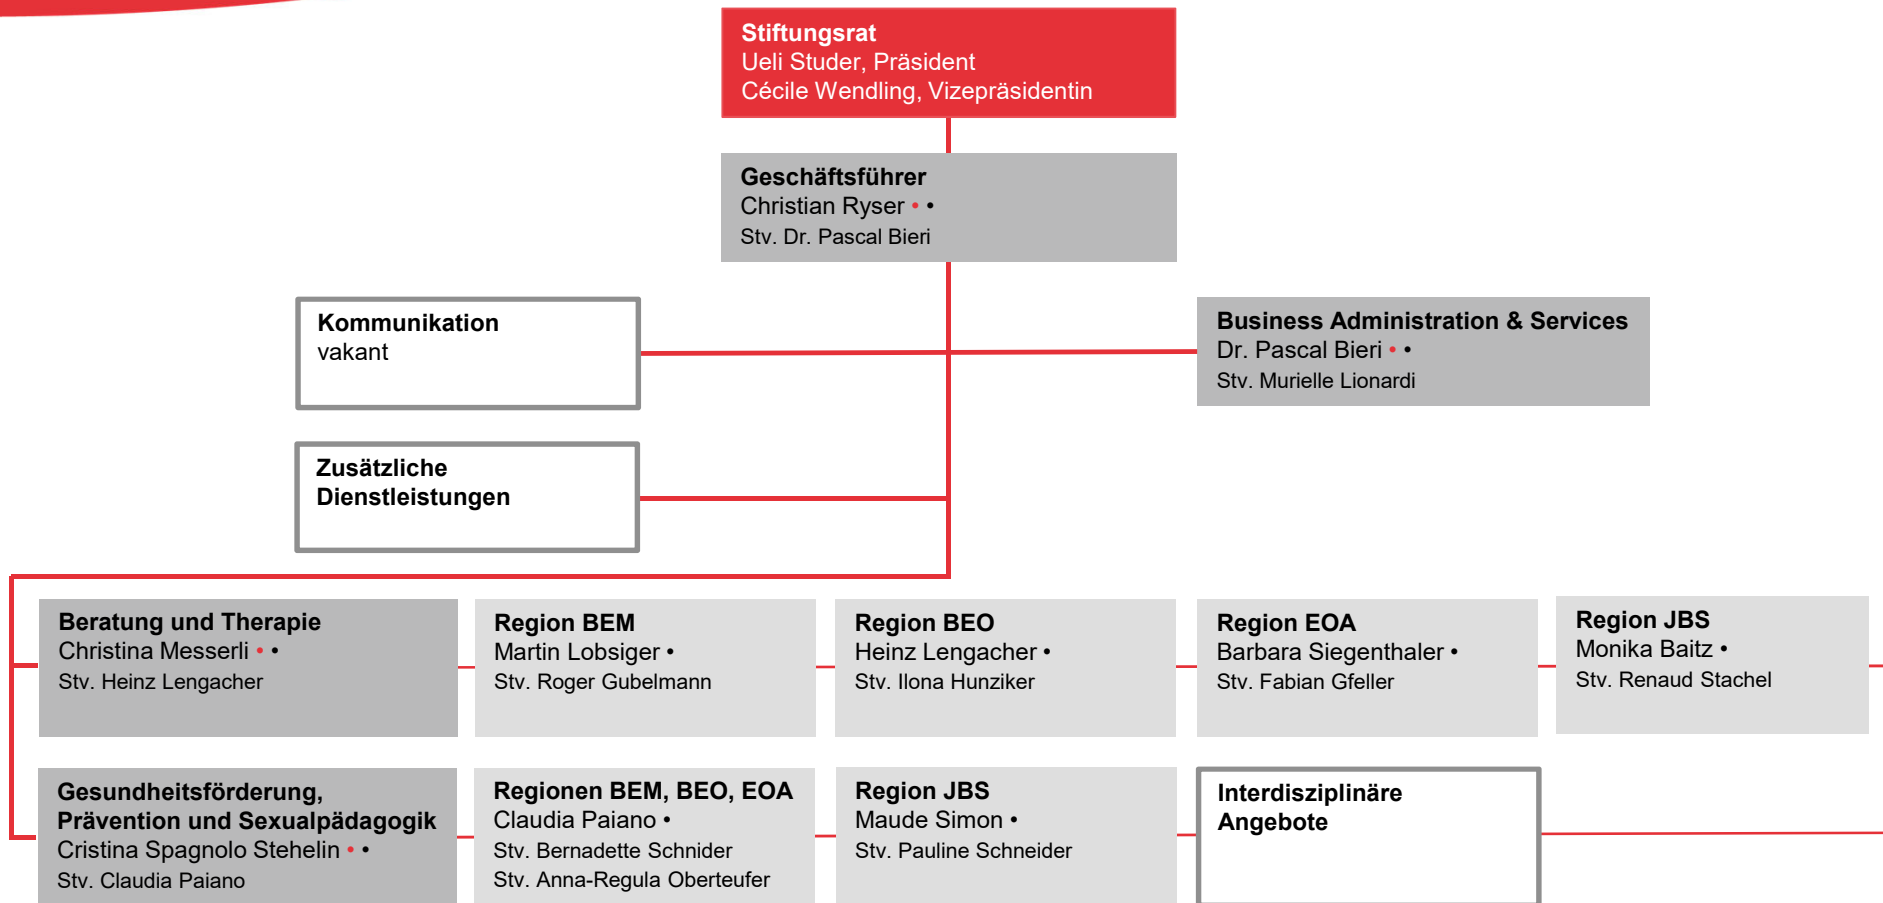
Stiftungsrat
Ueli Studer, Präsident
Cécile Wendling, Vizepräsidentin

Geschäftsführer
Christian Ryser • •
Stv. Dr. Pascal Bieri

Kommunikation
vakant

Business Administration & Services
Dr. Pascal Bieri • •
Stv. Murielle Lionardi

Zusätzliche Dienstleistungen

Beratung und Therapie
Christina Messerli • •
Stv. Heinz Lengacher

Region BEM
Martin Lobsiger •
Stv. Roger Gubelmann

Region BEO
Heinz Lengacher •
Stv. Ilona Hunziker

Region EOA
Barbara Siegenthaler •
Stv. Fabian Gfeller

Region JBS
Monika Baitz •
Stv. Renaud Stachel

Gesundheitsförderung, Prävention und Sexualpädagogik
Cristina Spagnolo Stehelin • •
Stv. Claudia Paiano

Regionen BEM, BEO, EOA
Claudia Paiano •
Stv. Bernadette Schnider
Stv. Anna-Regula Oberteufer

Region JBS
Maude Simon •
Stv. Pauline Schneider

Interdisziplinäre Angebote